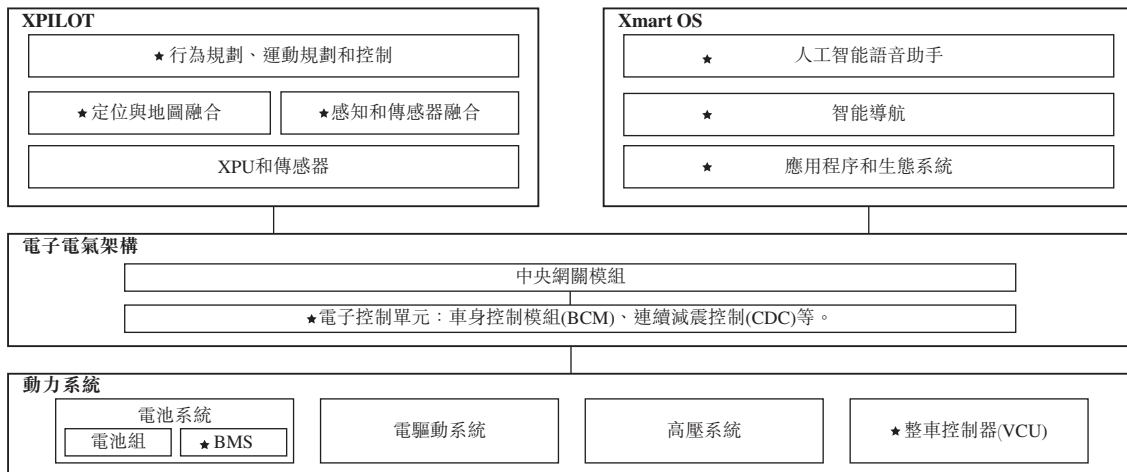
XPILOT

★行為規劃、運動規劃和控制

★定位與地圖融合

★感知和傳感器融合

XPU和傳感器

Xmart OS

★ 人工智能語音助手

★ 智能導航

★ 應用程序和生態系統

電子電氣架構

中央網關模組

★電子控制單元：車身控制模組(BCM)、連續減震控制(CDC)等。

動力系統

電池系統

電池組

★BMS

電驅動系統

高壓系統

★整車控制器(VCU)